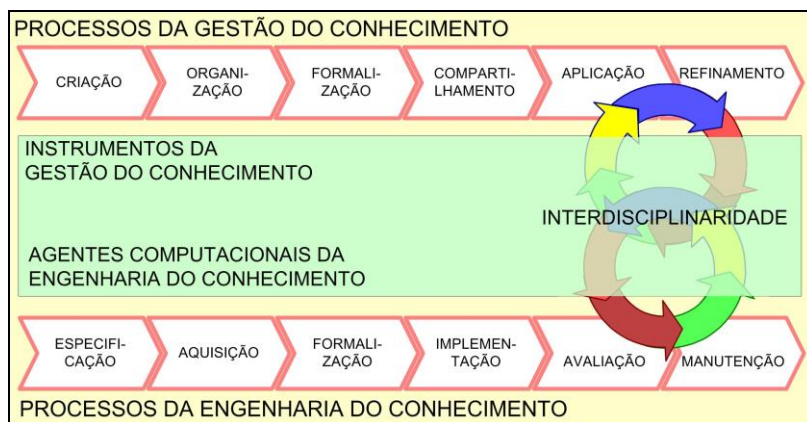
PROCESSOS DA GESTÃO DO CONHECIMENTO

CRIAÇÃO

ORGANIZAÇÃO

FORMALIZAÇÃO

COMPARTILHAMENTO

APLICAÇÃO

REFINAMENTO

INSTRUMENTOS DA GESTÃO DO CONHECIMENTO

INTERDISCIPLINARIDADE

AGENTES COMPUTACIONAIS DA ENGENHARIA DO CONHECIMENTO

ESPECIFICAÇÃO

AQUISIÇÃO

FORMALIZAÇÃO

IMPLEMENTAÇÃO

AVALIAÇÃO

MANUTENÇÃO

PROCESSOS DA ENGENHARIA DO CONHECIMENTO